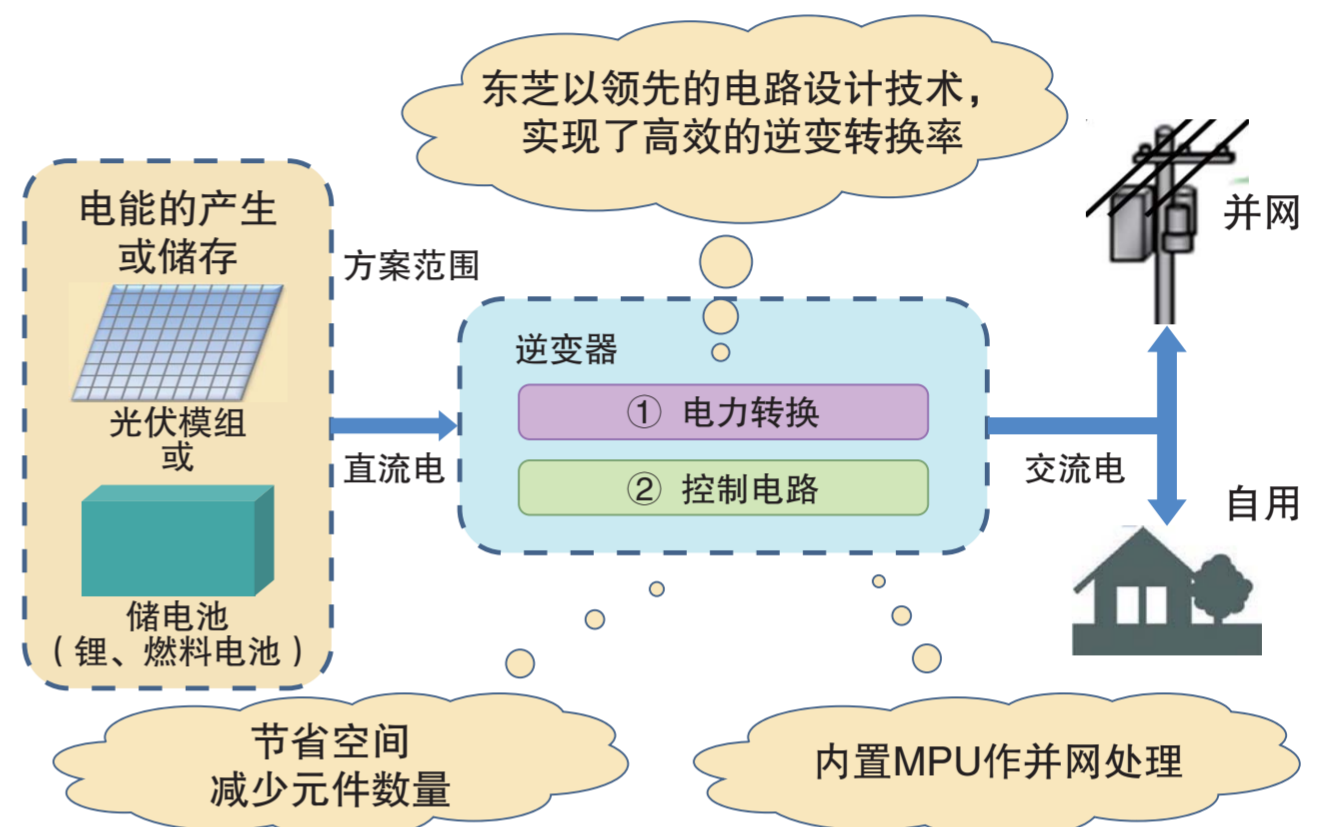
东芝以领先的电路设计技术，
实现了高效的逆变转换率

电能的产生
或储存

光伏模组
或

储电池
（锂、燃料电池）

方案范围

直流电

逆变器

① 电力转换

② 控制电路

交流电

并网

自用

节省空间
减少元件数量

内置MPU作并网处理